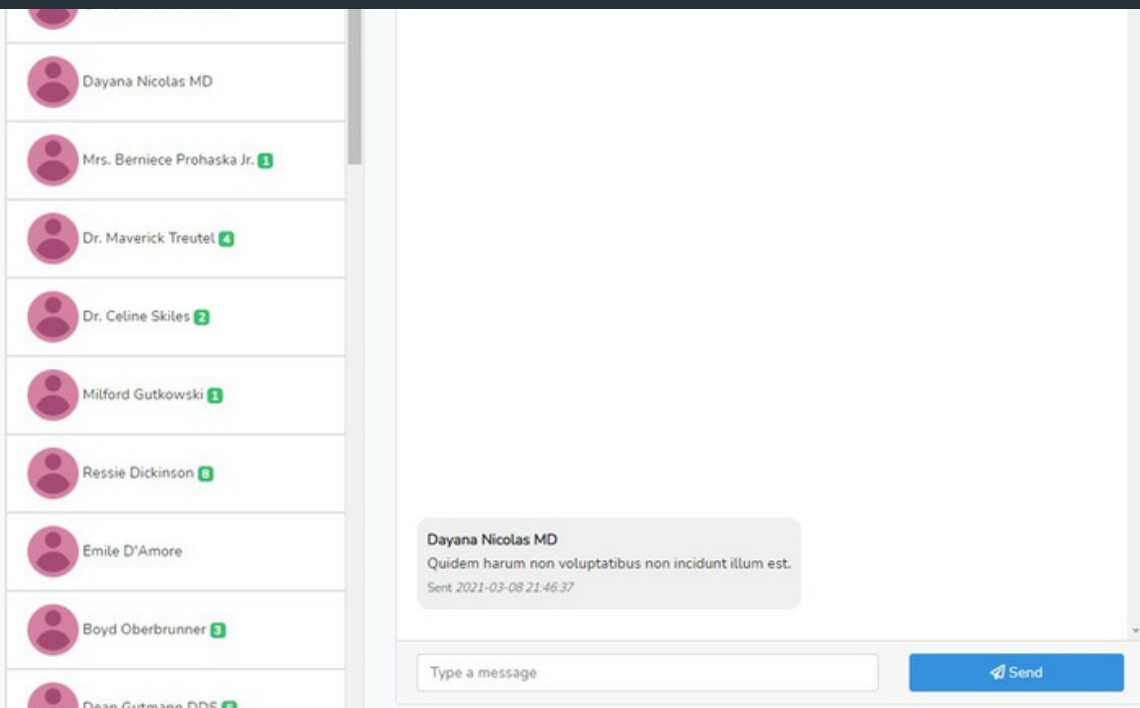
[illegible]

Dayana Nicolas MD

Mrs. Berniece Prohaska Jr. 1

Dr. Maverick Treutel 4

Dr. Celine Skiles 2

Milford Gutkowski 1

Ressie Dickinson 8

Emile D'Amore

Boyd Oberbrunner 3

Dean Gutmann DDS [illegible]

Dayana Nicolas MD
Quidem harum non voluptatibus non incidunt illum est.
Sent 2021-03-08 21:46:37

Type a message

Send